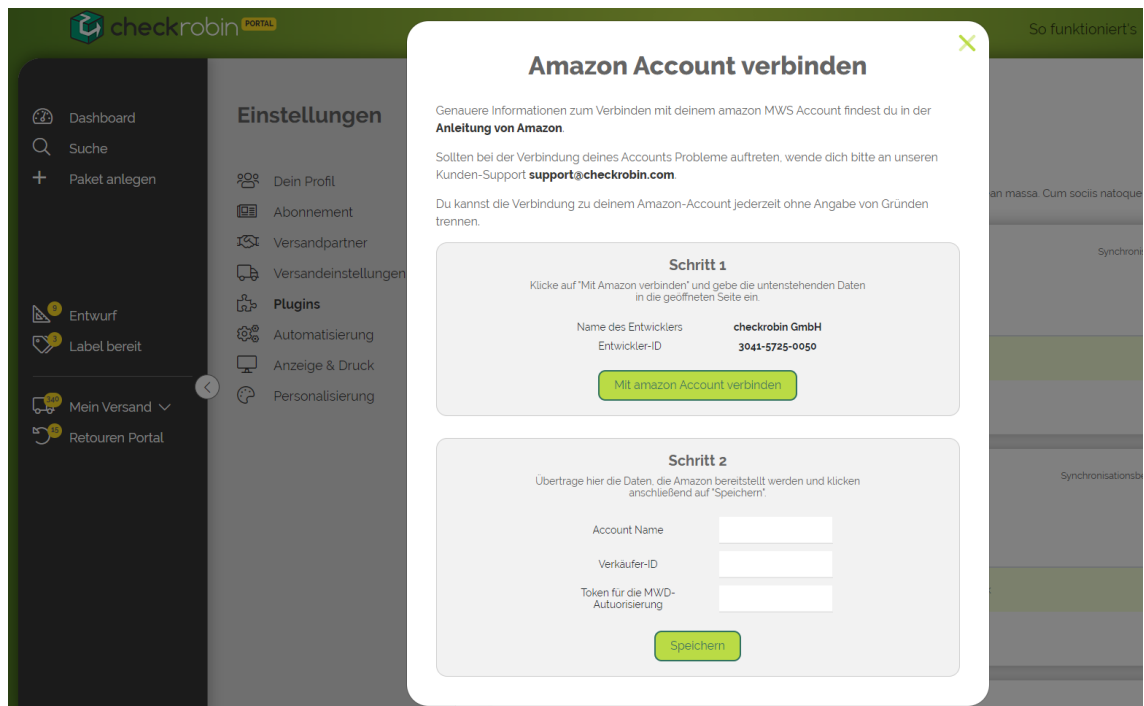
checkrobin PORTAL

So funktioniert's

Dashboard
Suche
Paket anlegen

8 Entwurf
3 Label bereit

340 Mein Versand
45 Retouren Portal

Einstellungen

Dein Profil
Abonnement
Versandpartner
Versandeinstellungen
Plugins
Automatisierung
Anzeige & Druck
Personalisierung

an massa. Cum sociis natoque

Synchroni

Synchronisationsbe

Amazon Account verbinden

Genauere Informationen zum Verbinden mit deinem amazon MWS Account findest du in der **Anleitung von Amazon**.

Sollten bei der Verbindung deines Accounts Probleme auftreten, wende dich bitte an unseren Kunden-Support **support@checkrobin.com**.

Du kannst die Verbindung zu deinem Amazon-Account jederzeit ohne Angabe von Gründen trennen.

Schritt 1

Klicke auf "Mit Amazon verbinden" und gebe die untenstehenden Daten in die geöffneten Seite ein.

| Name des Entwicklers | checkrobin GmbH |
|---|---|
| Entwickler-ID | 3041-5725-0050 |

Mit amazon Account verbinden

Schritt 2

Übertrage hier die Daten, die Amazon bereitstellt werden und klicken anschließend auf "Speichern".

Account Name

Verkäufer-ID

Token für die MWD-Autuorisierung

Speichern